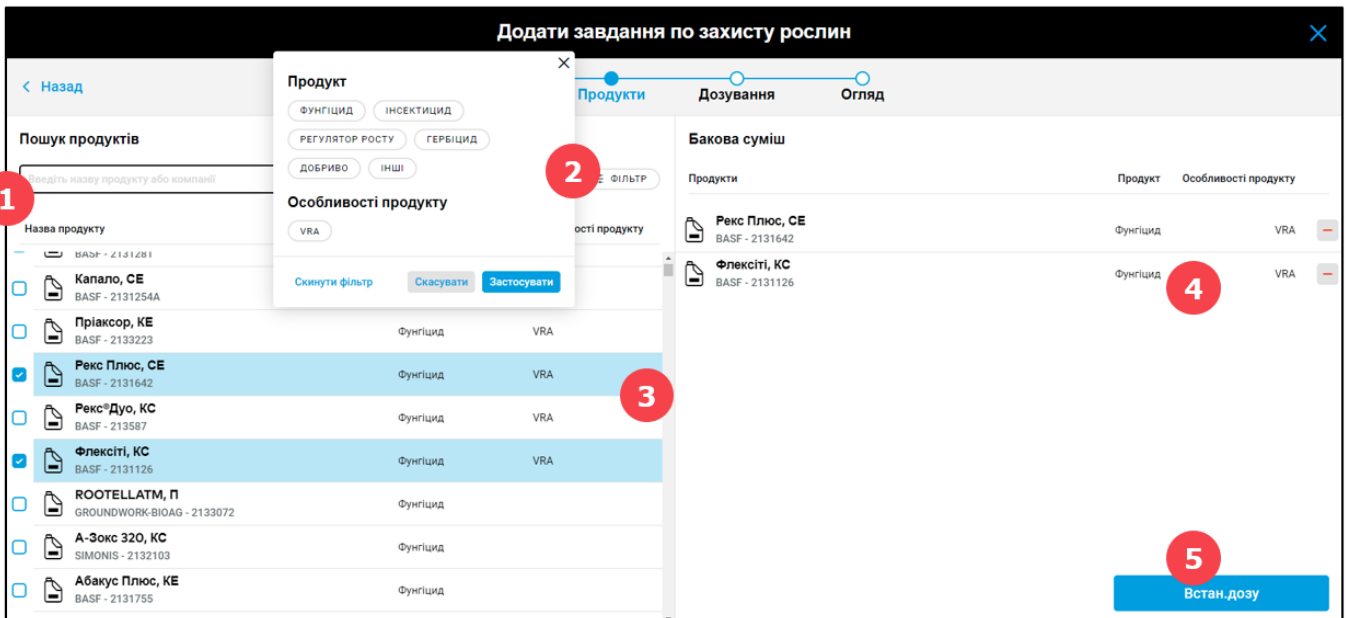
Додати завдання по захисту рослин

Назад

Продукти Дозування Огляд

Пошук продуктів

Введіть назву продукту або компанії

1

Назва продукту

BASF - 2131281

Капало, СЕ
BASF - 2131254A

Пріаксор, КЕ
BASF - 2133223 Фунгіцид VRA

Рекс Плюс, СЕ
BASF - 2131642 Фунгіцид VRA

Рекс®Дуо, КС
BASF - 213587 Фунгіцид VRA

Флексіті, КС
BASF - 2131126 Фунгіцид VRA

ROOTELLATM, П
GROUNDWORK-BIOAG - 2133072 Фунгіцид

А-Зокс 320, КС
SIMONIS - 2132103 Фунгіцид

Абакус Плюс, КЕ
BASF - 2131755 Фунгіцид

Продукт

ФУНГІЦИД ІНСЕКТИЦИД РЕГУЛЯТОР РОСТУ ГЕРБІЦИД ДОБРИВО ІНШІ

Особливості продукту

VRA

Скинути фільтр Скасувати Застосувати

2

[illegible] ФІЛЬТР

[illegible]ості продукту

3

Бакова суміш

Продукти Продукт Особливості продукту

Рекс Плюс, СЕ
BASF - 2131642 Фунгіцид VRA

Флексіті, КС
BASF - 2131126 Фунгіцид VRA

4

5

Встан.дозу